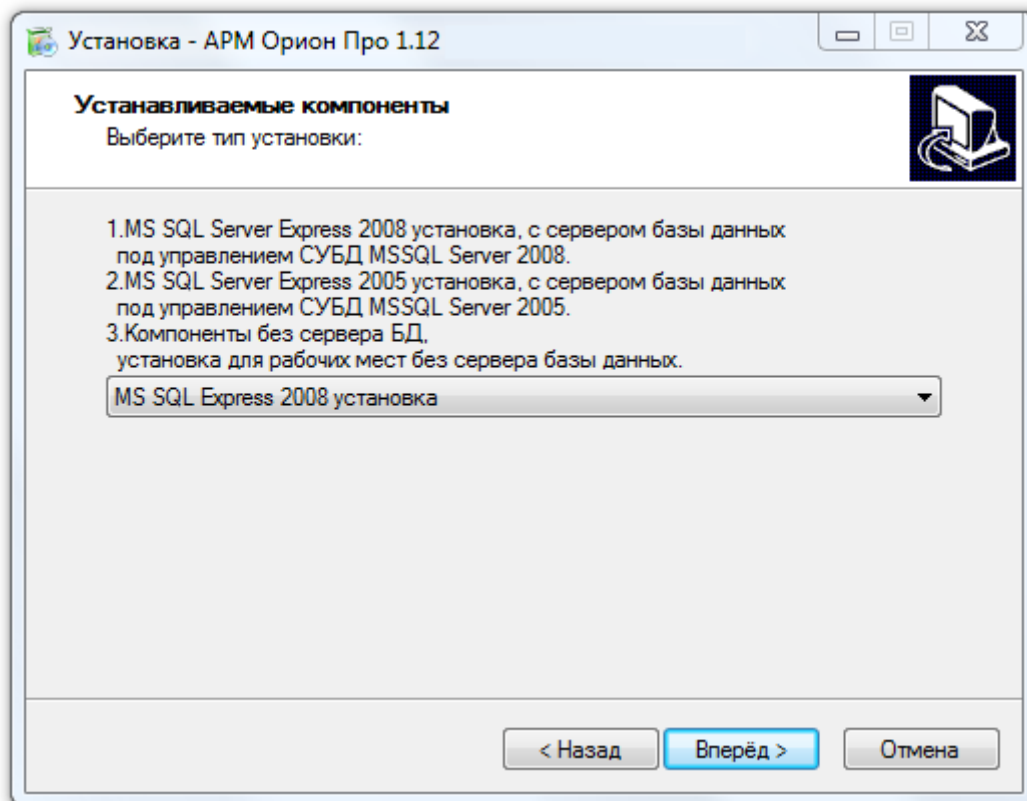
Установка - АРМ Орион Про 1.12

Устанавливаемые компоненты
Выберите тип установки:

1.MS SQL Server Express 2008 установка, с сервером базы данных под управлением СУБД MSSQL Server 2008.
2.MS SQL Server Express 2005 установка, с сервером базы данных под управлением СУБД MSSQL Server 2005.
3.Компоненты без сервера БД, установка для рабочих мест без сервера базы данных.

MS SQL Express 2008 установка

< Назад
Вперёд >
Отмена